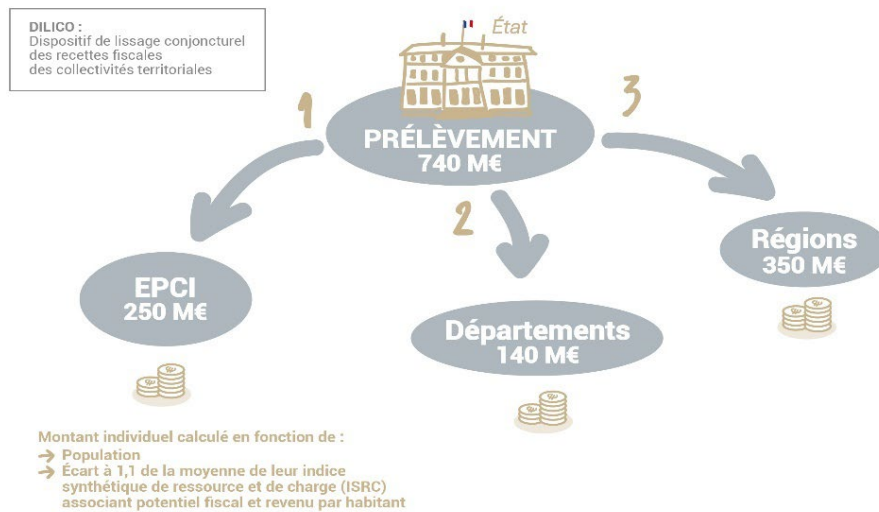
DILICO :
Dispositif de lissage conjoncturel des recettes fiscales des collectivités territoriales

État

PRÉLÈVEMENT
740 M€

1

2

3

EPCI
250 M€

Départements
140 M€

Régions
350 M€

Montant individuel calculé en fonction de :
→ Population
→ Écart à 1,1 de la moyenne de leur indice synthétique de ressource et de charge (ISRC) associant potentiel fiscal et revenu par habitant